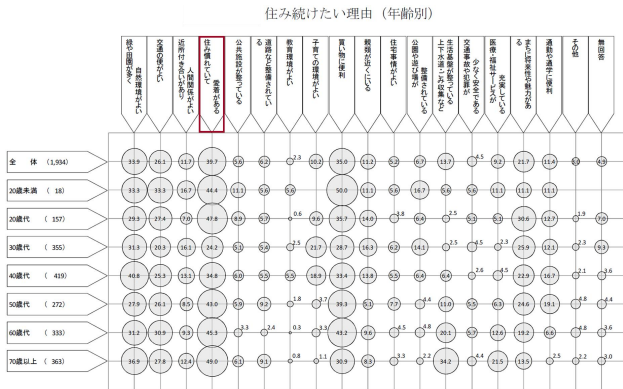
住み続けたい理由（年齢別）

| | 緑や田園など自然環境がよい | 交通の便がよい | 近所付き合いなど人間関係がよい | 住み慣れていて愛着がある | 公共施設が整っている | 道路などが整備されている | 教育環境がよい | 子育て環境がよい | 買い物に便利 | 親類が近くにいる | 住宅事情がよい | 公園や遊び場が整備されている | 生活基盤が整っている上下水道・ごみ収集など | 交通事故や犯罪が少なく安全である | 医療・福祉サービスが充実している | まちに将来性や魅力がある | 通勤や通学に便利 | その他 | 無回答 |
|---|---|---|---|---|---|---|---|---|---|---|---|---|---|---|---|---|---|---|---|
| 全体（1,934） | 33.9 | 26.1 | 11.7 | 39.7 | 5.6 | 6.2 | 2.3 | 10.2 | 35.0 | 11.2 | 5.2 | 6.7 | 13.7 | 4.5 | 9.2 | 21.7 | 11.4 | 5.0 | 4.9 |
| 20歳未満（18） | 33.3 | 33.3 | 16.7 | 44.4 | 11.1 | 5.6 | | | 50.0 | 11.1 | 5.6 | 16.7 | 5.6 | 5.6 | 11.1 | 11.1 | 11.1 | | |
| 20歳代（157） | 29.3 | 27.4 | 7.0 | 47.8 | 8.9 | 5.7 | 0.6 | 9.6 | 35.7 | 14.0 | 3.8 | 6.4 | 2.5 | 5.1 | 5.1 | 30.6 | 12.7 | 1.9 | 7.0 |
| 30歳代（355） | 31.3 | 20.3 | 16.1 | 24.2 | 3.1 | 5.4 | 2.5 | 21.7 | 28.7 | 16.3 | 6.2 | 14.1 | 2.5 | 4.5 | 2.3 | 25.9 | 12.1 | 2.3 | 9.3 |
| 40歳代（419） | 40.8 | 25.3 | 13.1 | 34.8 | 6.0 | 5.5 | 5.5 | 18.9 | 33.4 | 13.8 | 5.5 | 6.4 | 6.4 | 2.6 | 4.5 | 22.9 | 16.7 | 2.1 | 3.6 |
| 50歳代（272） | 27.9 | 26.1 | 8.5 | 41.0 | 5.9 | 9.2 | 1.8 | 3.7 | 39.3 | 5.1 | 7.7 | 4.4 | 11.0 | 5.5 | 6.3 | 24.6 | 19.1 | 4.8 | 4.4 |
| 60歳代（333） | 31.2 | 30.9 | 9.3 | 45.3 | 3.3 | 2.4 | 0.3 | 3.3 | 43.2 | 9.6 | 4.5 | 4.8 | 20.1 | 5.7 | 12.6 | 19.2 | 6.6 | 4.8 | 3.6 |
| 70歳以上（363） | 36.9 | 27.8 | 12.4 | 49.0 | 6.1 | 9.1 | 0.8 | 1.1 | 30.9 | 8.3 | 3.3 | 2.2 | 34.2 | 4.4 | 21.5 | 13.5 | 2.5 | 2.2 | 3.0 |